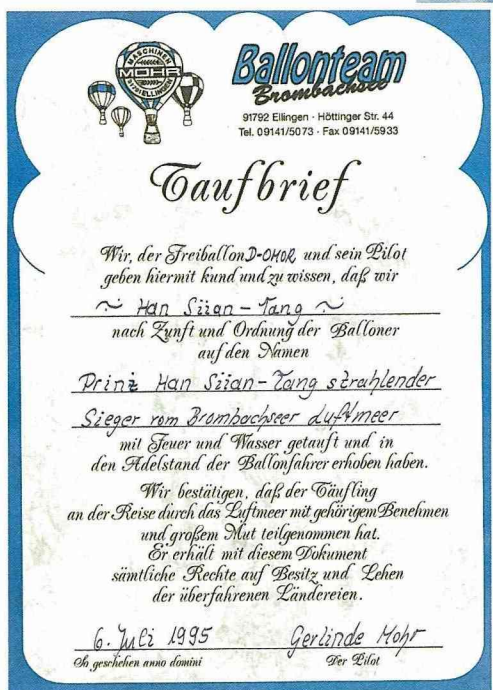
MASCHINEN
MOHR
DITTELLINGEN

Ballonteam
Brombachsee

91792 Ellingen · Höttinger Str. 44
Tel. 09141/5073 · Fax 09141/5933

Taufbrief

Wir, der Freiballon D-OMOR und sein Pilot geben hiermit kund und zu wissen, daß wir

~ Han Siian-Tang ~

nach Zunft und Ordnung der Balloner auf den Namen

Prinz Han Siian-Tang strahlender Sieger vom Brombachseer Luftmeer

mit Feuer und Wasser getauft und in den Adelstand der Ballonfahrer erhoben haben.

Wir bestätigen, daß der Täufling an der Reise durch das Luftmeer mit gehörigem Benehmen und großem Mut teilgenommen hat.
Er erhält mit diesem Dokument sämtliche Rechte auf Besitz und Lehen der überfahrenen Ländereien.

6. Juli 1995
So geschehen anno domini

Gerlinde Mohr
Der Pilot